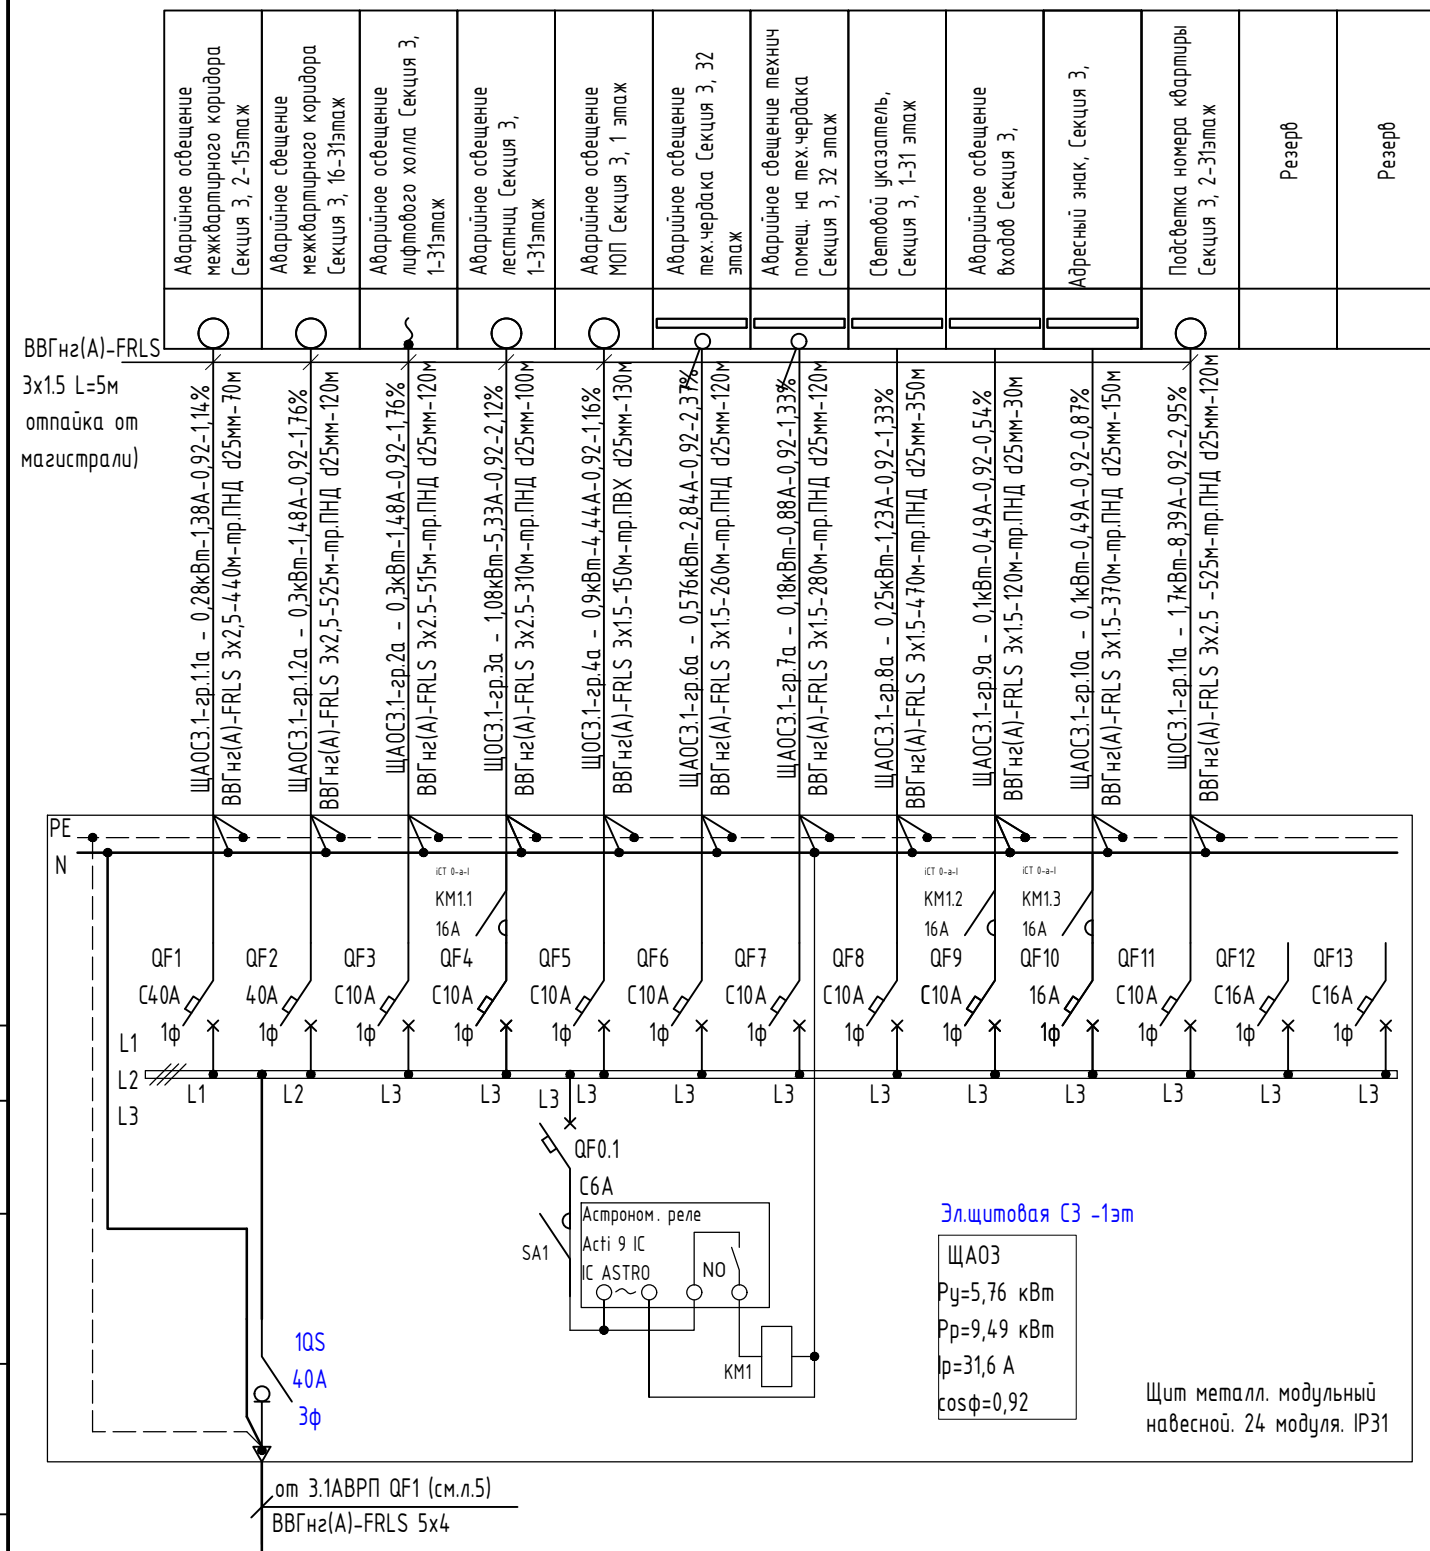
Аварийное освещение межквартирного коридора Секция 3, 2-15этаж

Аварийное свещение межквартирного коридора Секция 3, 16-31этаж

Аварийное освещение лифтового холла Секция 3, 1-31этаж

Аварийное освещение лестниц Секция 3, 1-31этаж

Аварийное освещение МОП Секция 3, 1 этаж

Аварийное освещение тех.чердака Секция 3, 32 этаж

Аварийное свещение технич помещ. на тех.чердака Секция 3, 32 этаж

Световой указатель, Секция 3, 1-31 этаж

Аварийное освещение входов Секция 3,

Адресный знак, Секция 3,

Подсветка номера квартиры Секция 3, 2-31этаж

Резерв

Резерв

ВВГнг(А)-FRLS 3x1.5 L=5м отпайка от магистрали)

ЩАОС3.1-гр.1.1а - 0,28кВт-1,38А-0,92-1,14%
ВВГнг(А)-FRLS 3x2,5-440м-тр.ПНД d25мм-70м

ЩАОС3.1-гр.1.2а - 0,3кВт-1,48А-0,92-1,76%
ВВГнг(А)-FRLS 3x2,5-525м-тр.ПНД d25мм-120м

ЩАОС3.1-гр.2а - 0,3кВт-1,48А-0,92-1,76%
ВВГнг(А)-FRLS 3x2.5-515м-тр.ПНД d25мм-120м

ЩОС3.1-гр.3а - 1,08кВт-5,33А-0,92-2,12%
ВВГнг(А)-FRLS 3x2.5-310м-тр.ПНД d25мм-100м

ЩОС3.1-гр.4а - 0,9кВт-4,44А-0,92-1,16%
ВВГнг(А)-FRLS 3x1.5-150м-тр.ПВХ d25мм-130м

ЩАОС3.1-гр.6а - 0,576кВт-2,84А-0,92-2,37%
ВВГнг(А)-FRLS 3x1.5-260м-тр.ПНД d25мм-120м

ЩАОС3.1-гр.7а - 0,18кВт-0,88А-0,92-1,33%
ВВГнг(А)-FRLS 3x1.5-280м-тр.ПНД d25мм-120м

ЩАОС3.1-гр.8а - 0,25кВт-1,23А-0,92-1,33%
ВВГнг(А)-FRLS 3x1.5-470м-тр.ПНД d25мм-350м

ЩАОС3.1-гр.9а - 0,1кВт-0,49А-0,92-0,54%
ВВГнг(А)-FRLS 3x1.5-120м-тр.ПНД d25мм-30м

ЩАОС3.1-гр.10а - 0,1кВт-0,49А-0,92-0,87%
ВВГнг(А)-FRLS 3x1.5-370м-тр.ПНД d25мм-150м

ЩОС3.1-гр.11а - 1,7кВт-8,39А-0,92-2,95%
ВВГнг(А)-FRLS 3x2.5 -525м-тр.ПНД d25мм-120м

PE
N

iCT 0-a-I KM1.1 16A
iCT 0-a-I KM1.2 16A
iCT 0-a-I KM1.3 16A

QF1 C40A 1ф
QF2 40A 1ф
QF3 C10A 1ф
QF4 C10A 1ф
QF5 C10A 1ф
QF6 C10A 1ф
QF7 C10A 1ф
QF8 C10A 1ф
QF9 C10A 1ф
QF10 16A 1ф
QF11 C10A 1ф
QF12 C16A 1ф
QF13 C16A 1ф

L1
L2
L3

L1 L2 L3 L3 L3 L3 L3 L3 L3 L3 L3 L3 L3
L3

QF0.1
C6A

SA1

Астроном. реле
Acti 9 IC
IC ASTRO
NO

KM1

1QS
40A
3ф

Эл.щитовая С3 -1эт

ЩАО3
Ру=5,76 кВт
Рр=9,49 кВт
Iр=31,6 А
cosф=0,92

Щит металл. модульный навесной. 24 модуля. IP31

от 3.1АВРП QF1 (см.л.5)
ВВГнг(А)-FRLS 5x4